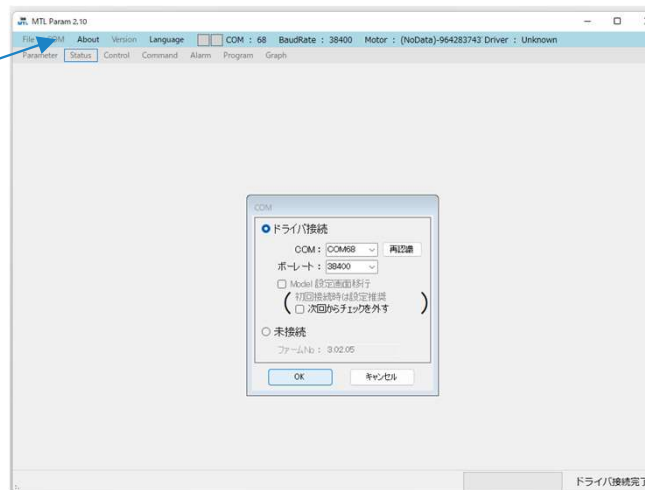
MTL Param 2.10

File COM About Version Language COM : 68 BaudRate : 38400 Motor : (NoData)-964283743 Driver : Unknown

Parameter Status Control Command Alarm Program Graph

COM

ドライバ接続

COM : COM68 再認識

ボーレート : 38400

Model 設定画面移行

( 初回接続時は設定推奨

次回からチェックを外す )

未接続

ファームNo : 3.02.05

OK キャンセル

ドライバ接続完了